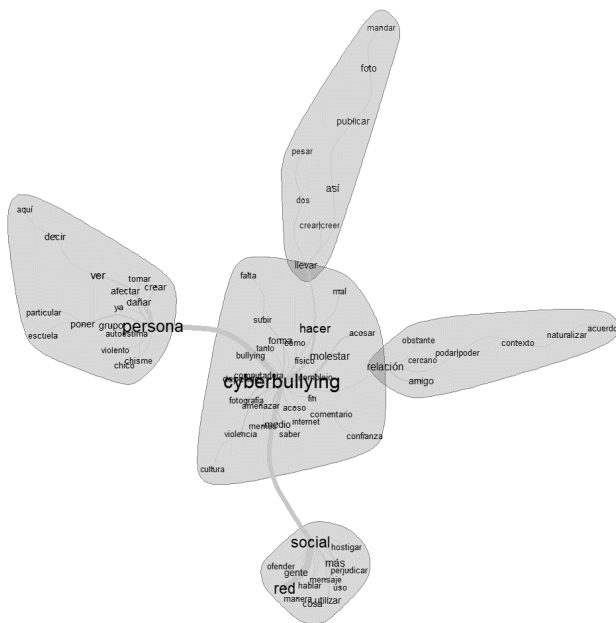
mandar
foto
publicar
pesar
así
dos
crear|creer
llevar
aquí
decir
ver
tomar
crear
afectar
dañar
ya
particular
poner
grupo
persona
autoestima
escuela
violento
chisme
chico
falta
mal
subir
hacer
acosar
forma
tanto
como
bullying
físico
molestar
computadora
cyberbullying
fotografía
amenazar
acceso
fin
comentario
mensaje
medio
internet
violencia
saber
confianza
cultura
obstante
cercano
podar|poder
contexto
naturalizar
acuerdo
relación
amigo
social
hostigar
más
ofender
gente
perjudicar
mensaje
hablar
uso
red
manera
cosa
utilizar